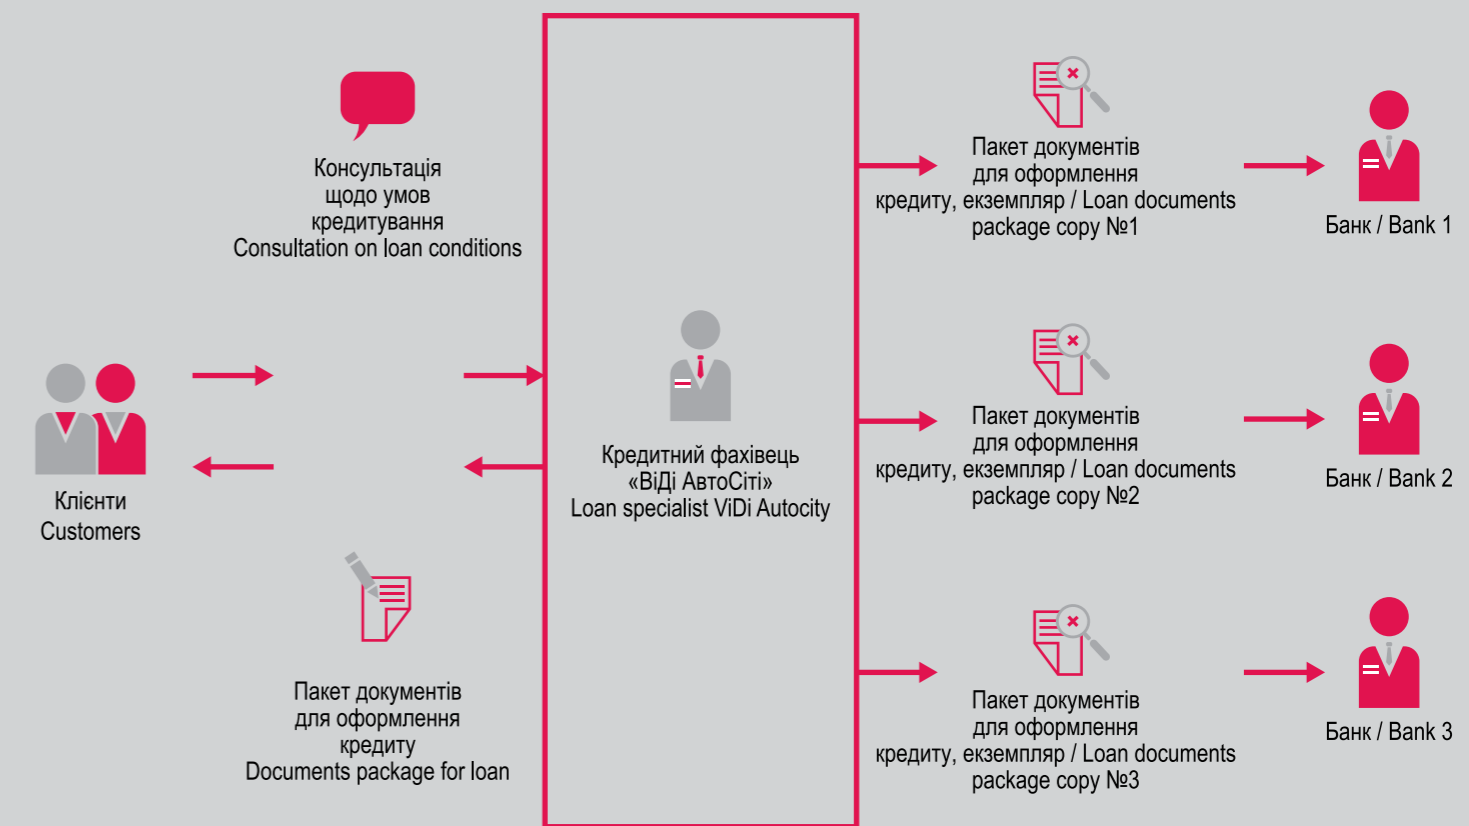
Консультація щодо умов кредитування
Consultation on loan conditions

Клієнти
Customers

Пакет документів для оформлення кредиту
Documents package for loan

Кредитний фахівець «ВіДі АвтоСіті»
Loan specialist ViDi Autocity

Пакет документів для оформлення кредиту, екземпляр / Loan documents package copy №1

Банк / Bank 1

Пакет документів для оформлення кредиту, екземпляр / Loan documents package copy №2

Банк / Bank 2

Пакет документів для оформлення кредиту, екземпляр / Loan documents package copy №3

Банк / Bank 3